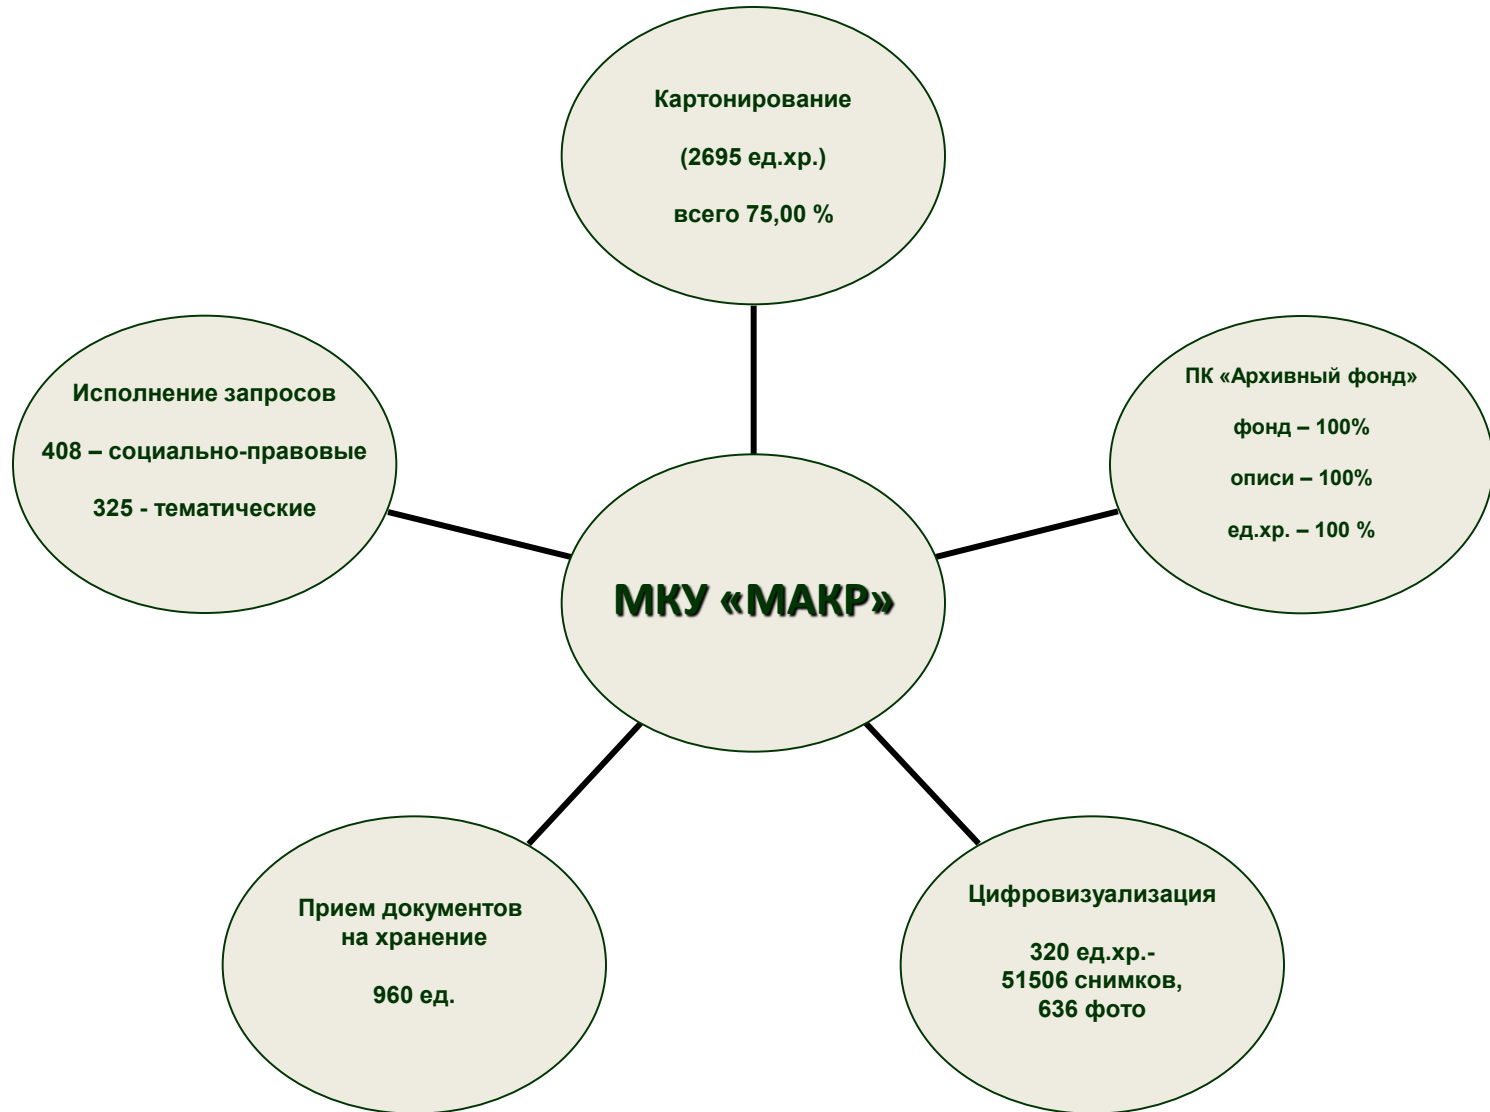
Картонирование

(2695 ед.хр.)

всего 75,00 %

Исполнение запросов

408 – социально-правовые

325 - тематические

МКУ «МАКР»

ПК «Архивный фонд»

фонд – 100%

описи – 100%

ед.хр. – 100 %

Прием документов на хранение

960 ед.

Цифровизуализация

320 ед.хр.- 51506 снимков, 636 фото